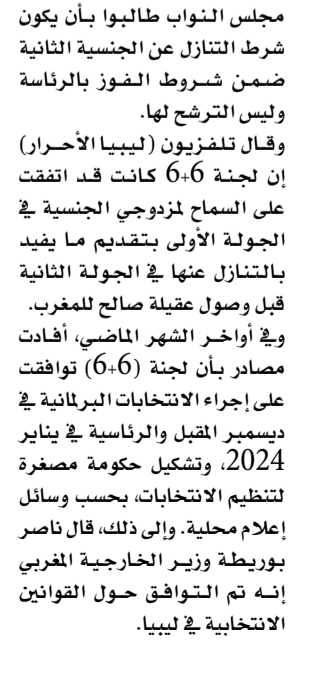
مجلس النواب طالبوا بأن يكون شرط التنازل عن الجنسية الثانية ضمن شروط الفوز بالرئاسة وليس الترشح لها.
وقال تلفزيون (ليبيا الأحرار) إن لجنة 6+6 كانت قد اتفقت على السماح لمزدوجي الجنسية في الجولة الأولى بتقديم ما يفيد بالتنازل عنها في الجولة الثانية قبل وصول عقيلة صالح للمغرب.
وفي أواخر الشهر الماضي، أفادت مصادر بأن لجنة (6+6) توافقت على إجراء الانتخابات البرلمانية في ديسمبر المقبل والرئاسية في يناير 2024، وتشكيل حكومة مصغرة لتنظيم الانتخابات، بحسب وسائل إعلام محلية. وإلى ذلك، قال ناصر بوريطة وزير الخارجية المغربي إنه تم التوافق حول القوانين الانتخابية في ليبيا.